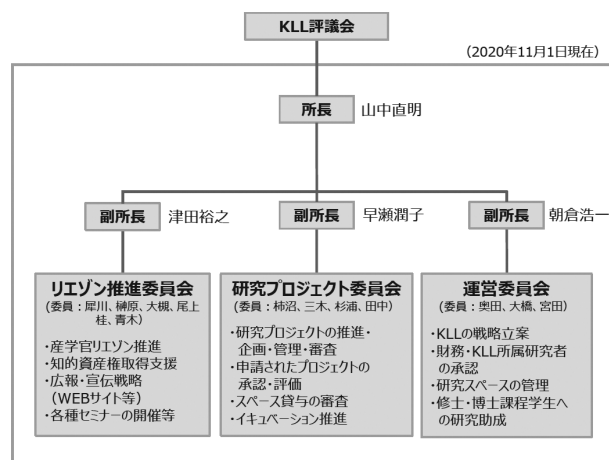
KLL評議会

(2020年11月1日現在)

所長 山中直明

副所長 津田裕之

副所長 早瀬潤子

副所長 朝倉浩一

リエゾン推進委員会
(委員：犀川、榊原、大槻、尾上桂、青木)

・産学官リエゾン推進
・知的資産権取得支援
・広報・宣伝戦略（WEBサイト等）
・各種セミナーの開催等

研究プロジェクト委員会
(委員：柿沼、三木、杉浦、田中)

・研究プロジェクトの推進・企画・管理・審査
・申請されたプロジェクトの承認・評価
・スペース貸与の審査
・イキュベーション推進

運営委員会
(委員：奥田、大橋、宮田)

・KLLの戦略立案
・財務・KLL所属研究者の承認
・研究スペースの管理
・修士・博士課程学生への研究助成